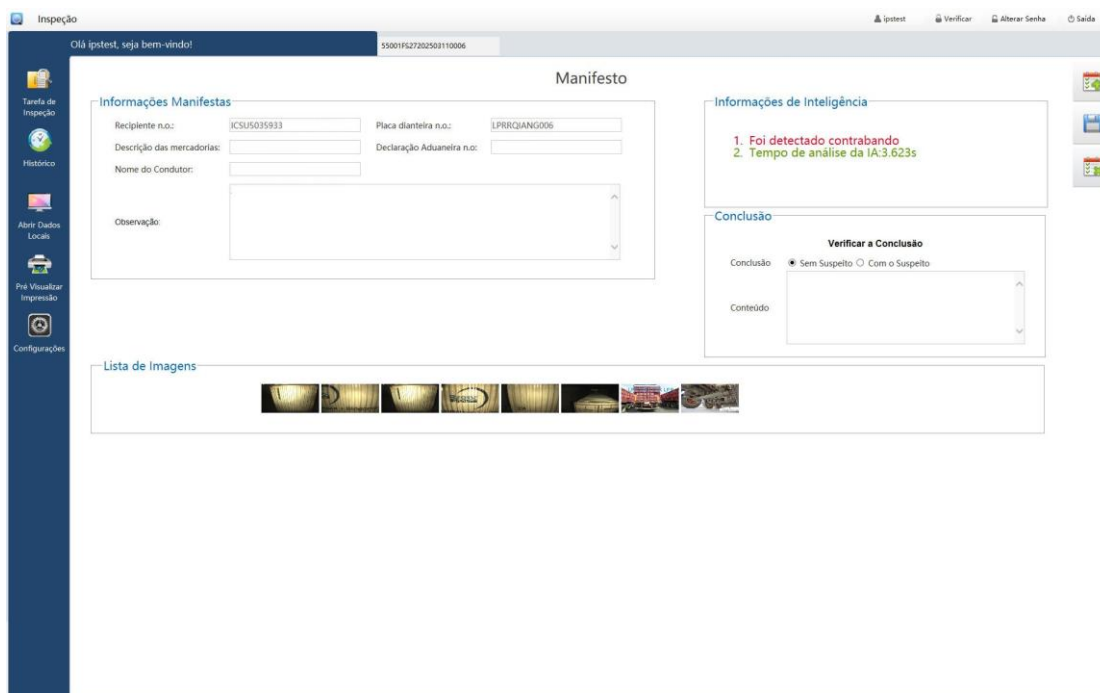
Inspeção

ipstest Verificar Alterar Senha Saída

Olá ipstest, seja bem-vindo!

55001FS27202503110006

Tarefa de Inspeção

Histórico

Abrir Dados Locais

Pré Visualizar Impressão

Configurações

Manifesto

Informações Manifestas

Recipiente n.o.: ICSUS035933

Placa dianteira n.o.: LPRRQIANG006

Descrição das mercadorias:

Declaração Aduaneira n.o:

Nome do Condutor:

Observação:

Informações de Inteligência

1. Foi detectado contrabando
2. Tempo de análise da IA:3.623s

Conclusão

Verificar a Conclusão

Conclusão Sem Suspeito Com o Suspeito

Conteúdo

Lista de Imagens